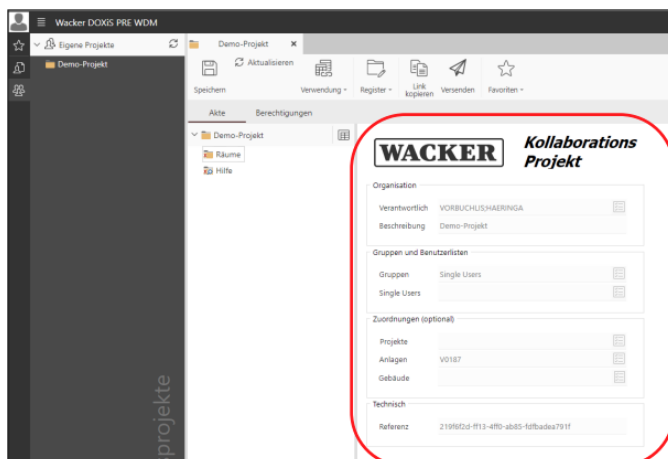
Wacker DOXiS PRE WDM

Eigene Projekte

Demo-Projekt

projekte

Demo-Projekt ×

Speichern

Aktualisieren

Verwendung

Register

Link kopieren

Versenden

Favoriten

Akte

Berechtigungen

Demo-Projekt

Räume

Hilfe

WACKER

Kollaborations Projekt

Organisation

Verantwortlich VORBUCHLIS;HAERINGA

Beschreibung Demo-Projekt

Gruppen und Benutzerlisten

Gruppen Single Users

Single Users

Zuordnungen (optional)

Projekte

Anlagen V0187

Gebäude

Technisch

Referenz 219f6f2d-ff13-4ff0-ab85-fdfbadea791f